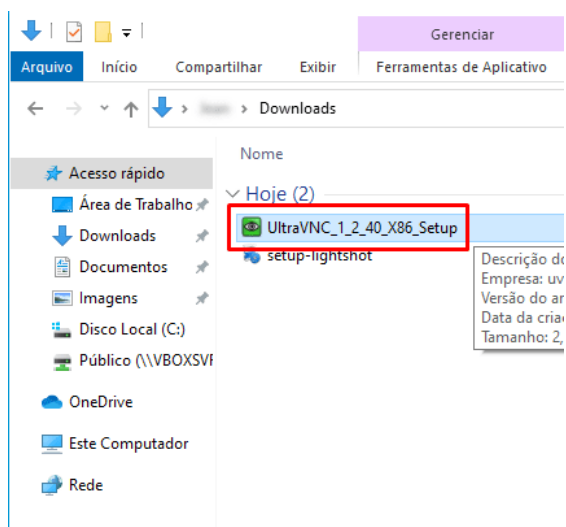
Gerenciar
Arquivo Início Compartilhar Exibir Ferramentas de Aplicativo
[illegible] › Downloads
Nome
Acesso rápido
Área de Trabalho
Downloads
Documentos
Imagens
Disco Local (C:)
Público (\\VBOXSVF
OneDrive
Este Computador
Rede
Hoje (2)
UltraVNC_1_2_40_X86_Setup
setup-lightshot
Descrição do
Empresa: uv
Versão do ar
Data da cria
Tamanho: 2,